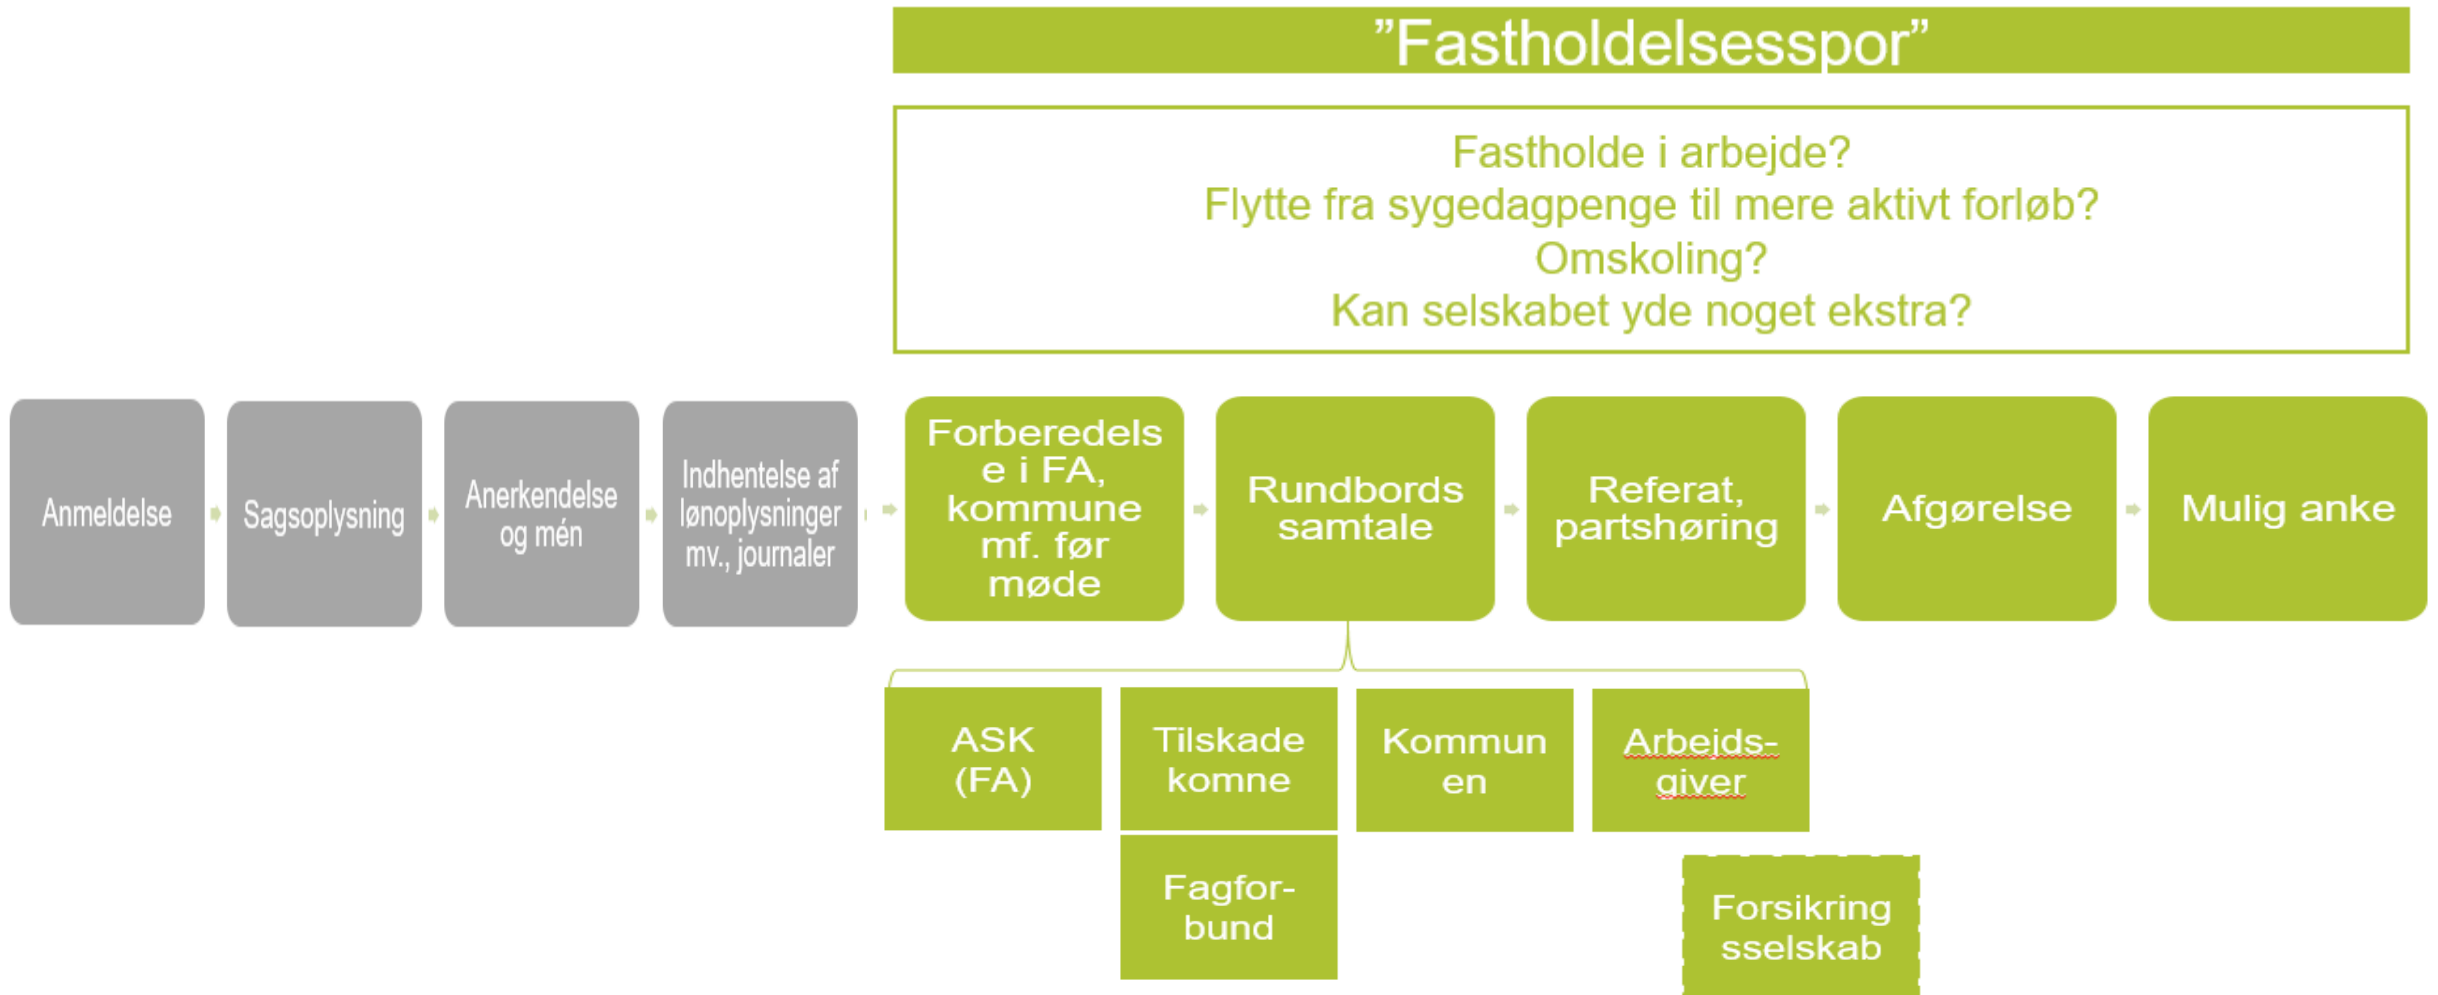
”Fastholdelsesspor”

Fastholde i arbejde?
Flytte fra sygedagpenge til mere aktivt forløb?
Omskoling?
Kan selskabet yde noget ekstra?

Anmeldelse

Sagsoplysning

Anerkendelse og mén

Indhentelse af lønoplysninger mv., journaler

Forberedelse i FA, kommune mf. før møde

Rundbords samtale

Referat, partshøring

Afgørelse

Mulig anke

ASK (FA)

Tilskadekomne

Kommunen

Arbejds-giver

Fagfor-bund

Forsikringsselskab